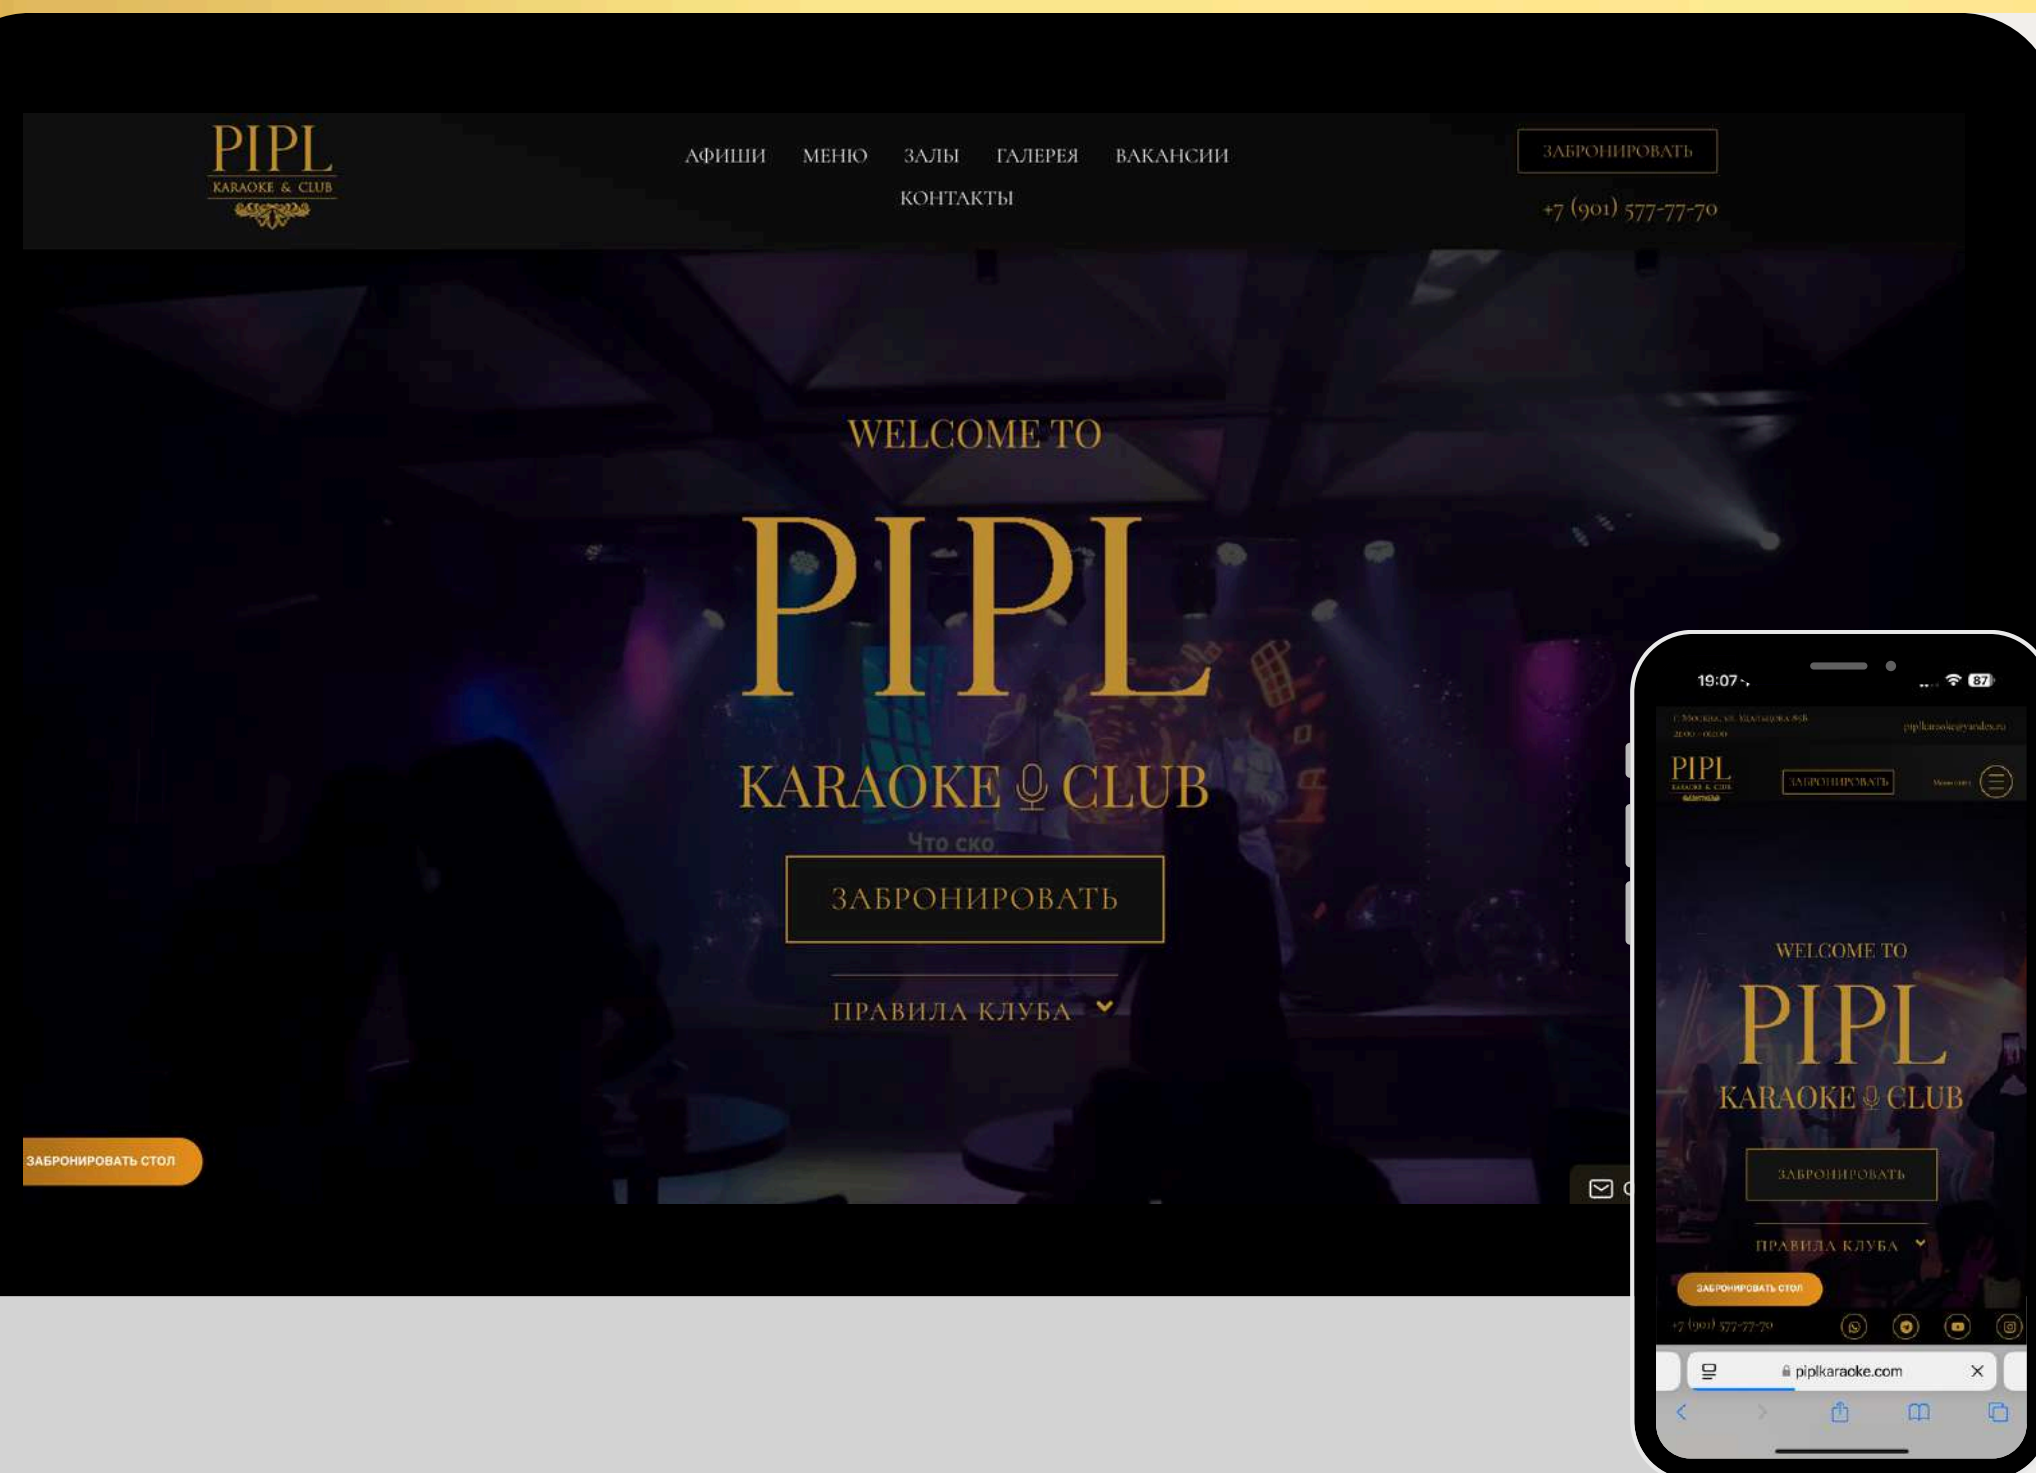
PIPL
KARAOKE & CLUB

АФИШИ МЕНЮ ЗАЛЫ ГАЛЕРЕЯ ВАКАНСИИ
КОНТАКТЫ

ЗАБРОНИРОВАТЬ
+7 (901) 577-77-70

WELCOME TO
PIPL
KARAOKE CLUB
Что ско
ЗАБРОНИРОВАТЬ
ПРАВИЛА КЛУБА

ЗАБРОНИРОВАТЬ СТОЛ

19:07
87
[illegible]
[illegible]
PIPL
KARAOKE & CLUB
ЗАБРОНИРОВАТЬ
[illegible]
WELCOME TO
PIPL
KARAOKE CLUB
ЗАБРОНИРОВАТЬ
ПРАВИЛА КЛУБА
ЗАБРОНИРОВАТЬ СТОЛ
+7 (901) 577-77-70
piplkaraoke.com